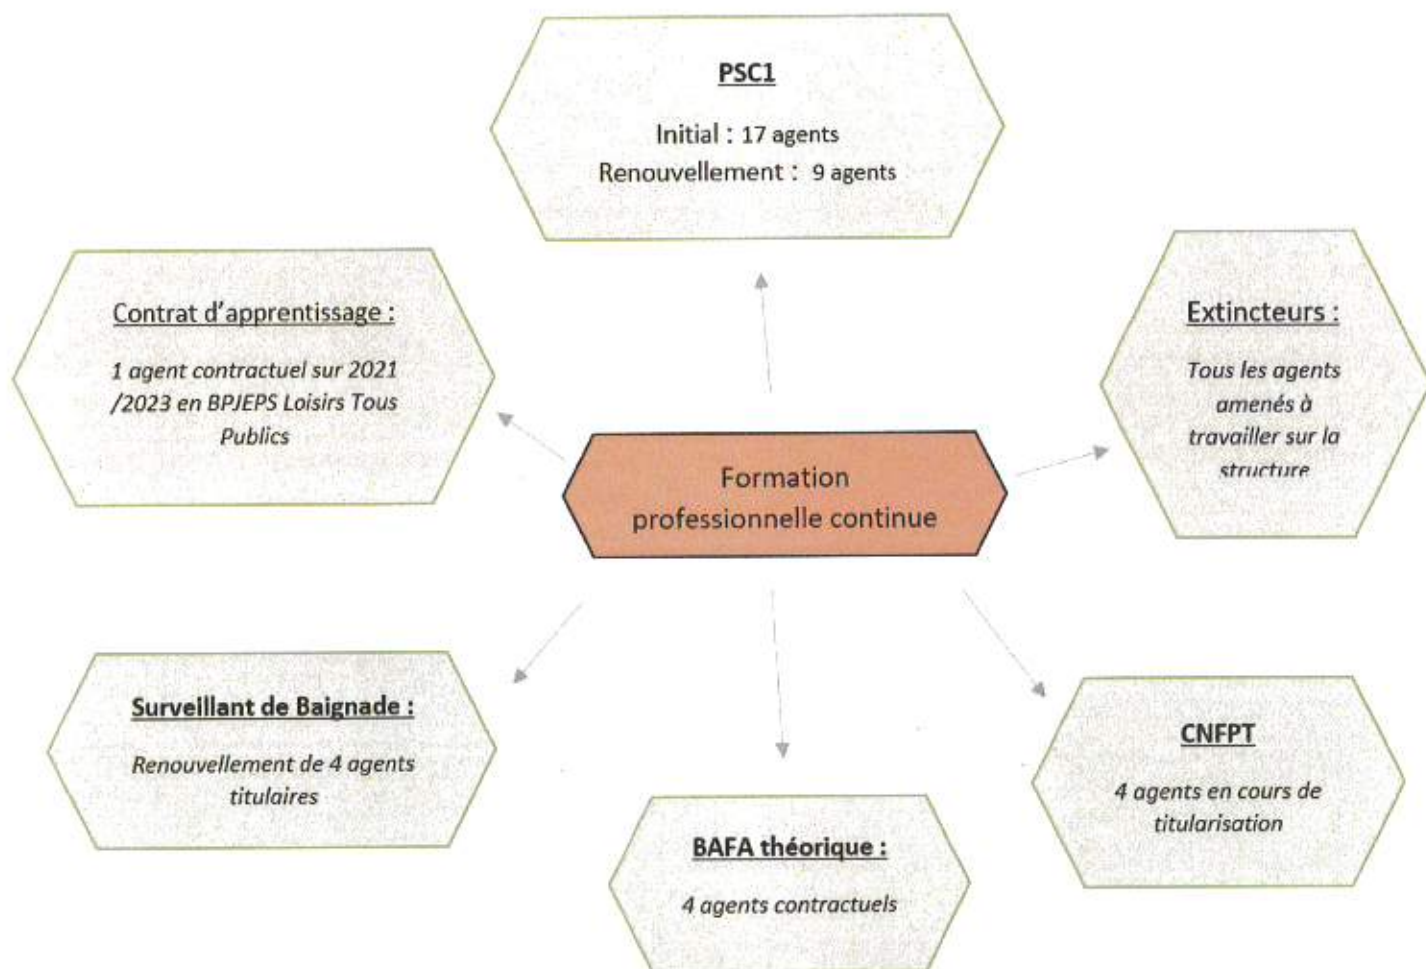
PSC1

Initial : 17 agents

Renouvellement : 9 agents

Contrat d'apprentissage :

1 agent contractuel sur 2021 /2023 en BPJEPS Loisirs Tous Publics

Extincteurs :

Tous les agents amenés à travailler sur la structure

Formation professionnelle continue

Surveillant de Baignade :

Renouvellement de 4 agents titulaires

CNFPT

4 agents en cours de titularisation

BAFA théorique :

4 agents contractuels